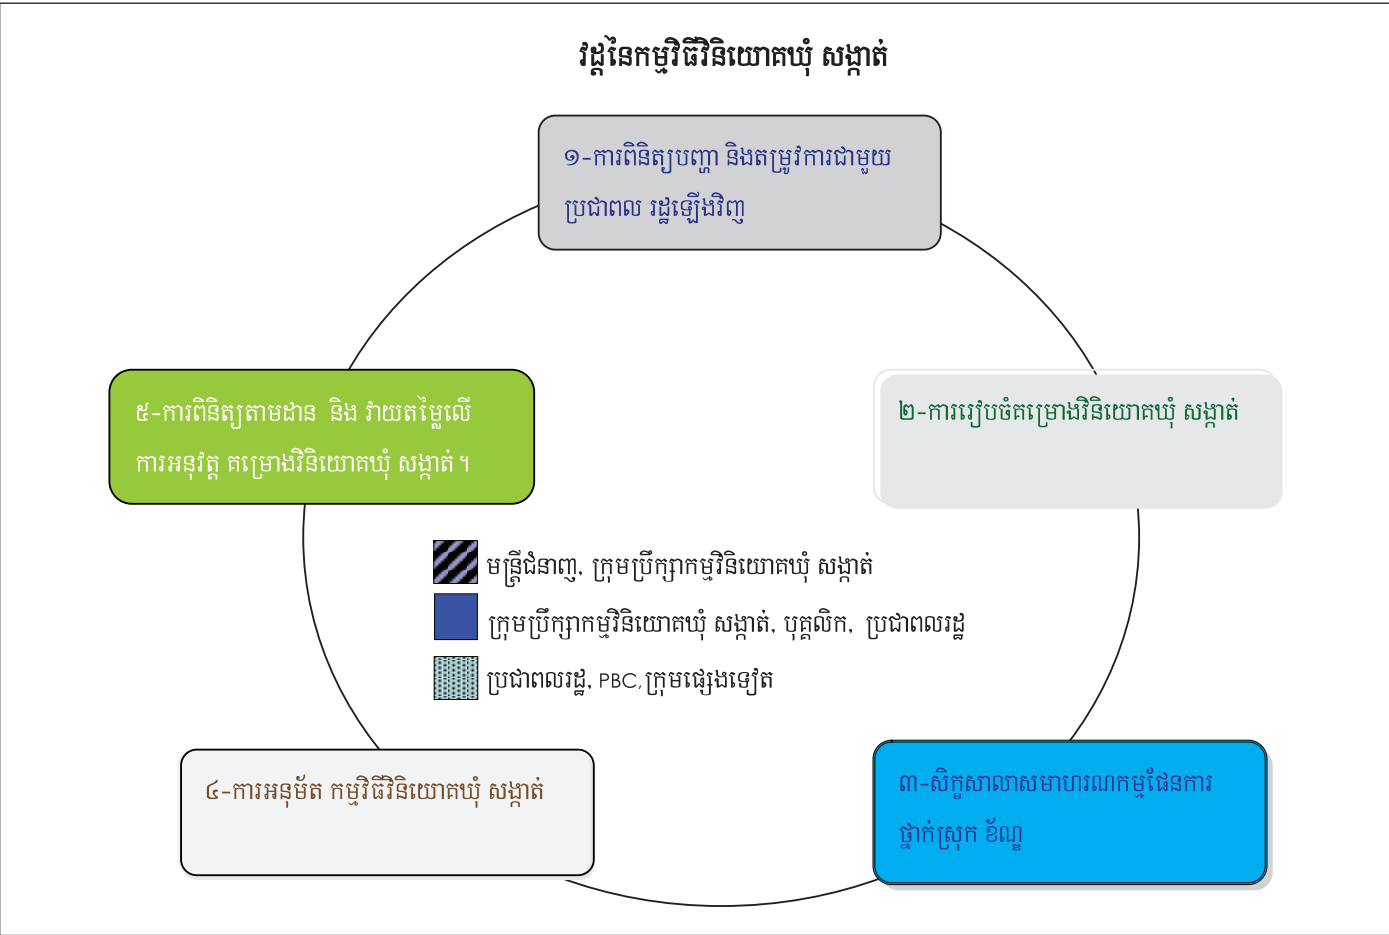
វដ្តនៃកម្មវិធីវិនិយោគឃុំ សង្កាត់

១-ការពិនិត្យបញ្ហា និងតម្រូវការជាមួយ ប្រជាពល រដ្ឋឡើងវិញ

២-ការរៀបចំគម្រោងវិនិយោគឃុំ សង្កាត់

៣-សិក្ខាសាលាសមាហរណកម្មផែនការ ថ្នាក់ស្រុក ខ័ណ្ឌ

៤-ការអនុម័ត កម្មវិធីវិនិយោគឃុំ សង្កាត់

៥-ការពិនិត្យតាមដាន និង វាយតម្លៃលើ ការអនុវត្ត គម្រោងវិនិយោគឃុំ សង្កាត់ ។

មន្ត្រីជំនាញ, ក្រុមប្រឹក្សាកម្មវិនិយោគឃុំ សង្កាត់

ក្រុមប្រឹក្សាកម្មវិនិយោគឃុំ សង្កាត់, បុគ្គលិក, ប្រជាពលរដ្ឋ

ប្រជាពលរដ្ឋ, PBC, ក្រុមផ្សេងទៀត